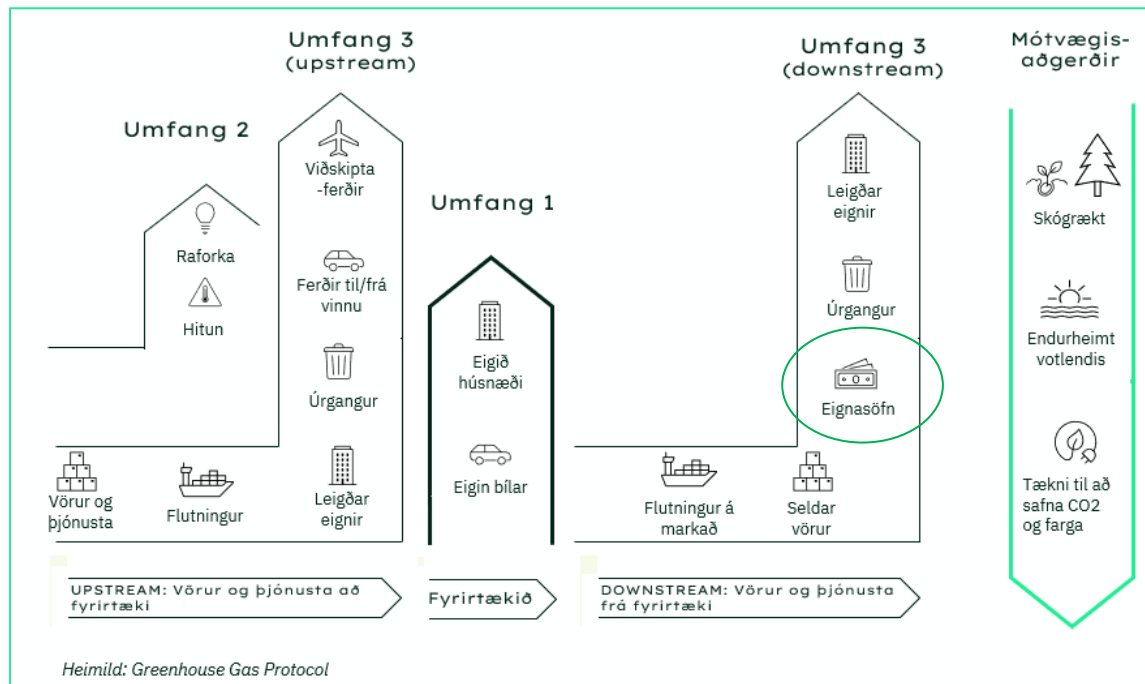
Umfang 2

Raforka

Hitun

Umfang 3 (upstream)

Viðskipta-ferðir

Ferðir til/frá vinnu

Úrgangur

Leigðar eignir

Vörur og þjónusta

Flutningur

Umfang 1

Eigið húsnæði

Eigin bílar

Umfang 3 (downstream)

Leigðar eignir

Úrgangur

Eignasöfn

Flutningur á markað

Seldar vörur

Mótvægis-aðgerðir

Skógrækt

Endurheimt votlendis

Tækni til að safna CO2 og farga

UPSTREAM: Vörur og þjónusta að fyrirtæki

Fyrirtækið

DOWNSTREAM: Vörur og þjónusta frá fyrirtæki

Heimild: Greenhouse Gas Protocol